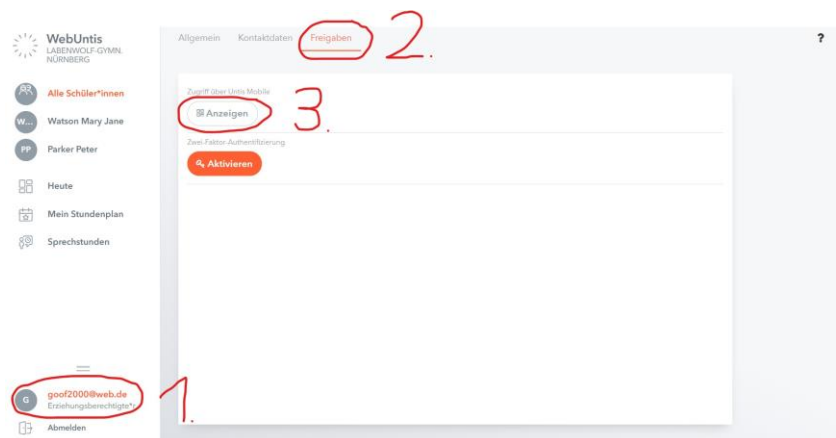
WebUntis
LABENWOLF-GYMN. NÜRNBERG

Alle Schüler*innen
W... Watson Mary Jane
PP Parker Peter
Heute
Mein Stundenplan
Sprechstunden

G goof2000@web.de
Erziehungsberechtigte*r
Abmelden

1.

Allgemein Kontaktdaten Freigaben

2.

?

Zugriff über Untis Mobile
Anzeigen

3.

Zwei-Faktor-Authentifizierung
Aktivieren